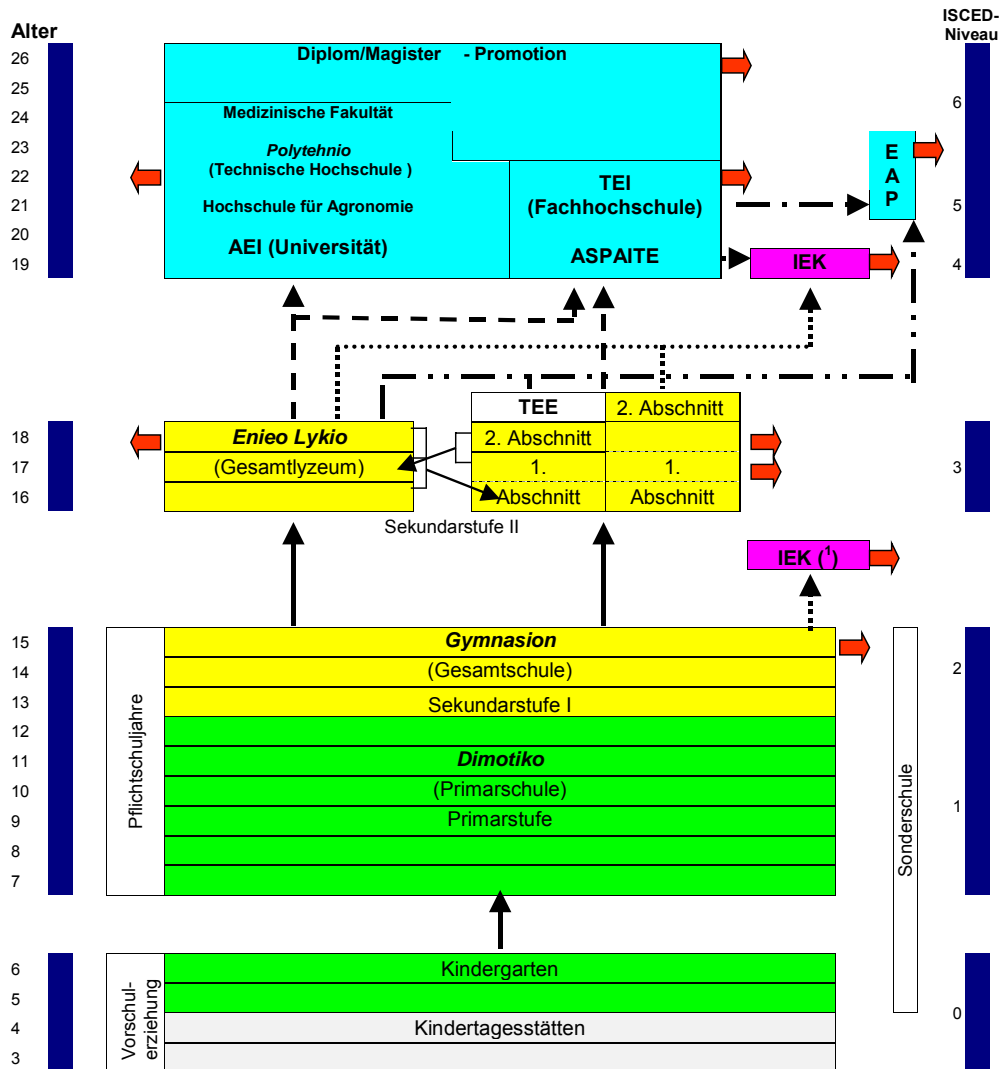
Alter

ISCED-Niveau

26
25
24
23
22
21
20
19

Diplom/Magister - Promotion

Medizinische Fakultät

*Polytehnio*
(Technische Hochschule )

Hochschule für Agronomie

AEI (Universität)

TEI
(Fachhochschule)

ASPAITE

E
A
P

IEK

6
5
4

18
17
16

*Enieo Lykio*
(Gesamtlyzeum)

| TEE | 2. Abschnitt |
|---|---|
| 2. Abschnitt | |
| 1. | 1. |
| Abschnitt | Abschnitt |

Sekundarstufe II

3

IEK ($^1$)

15
14
13
12
11
10
9
8
7

Pflichtschuljahre

*Gymnasion*
(Gesamtschule)
Sekundarstufe I
*Dimotiko*
(Primarschule)
Primarstufe

Sonderschule

2
1

6
5
4
3

Vorschulerziehung

Kindergarten
Kindertagesstätten

0